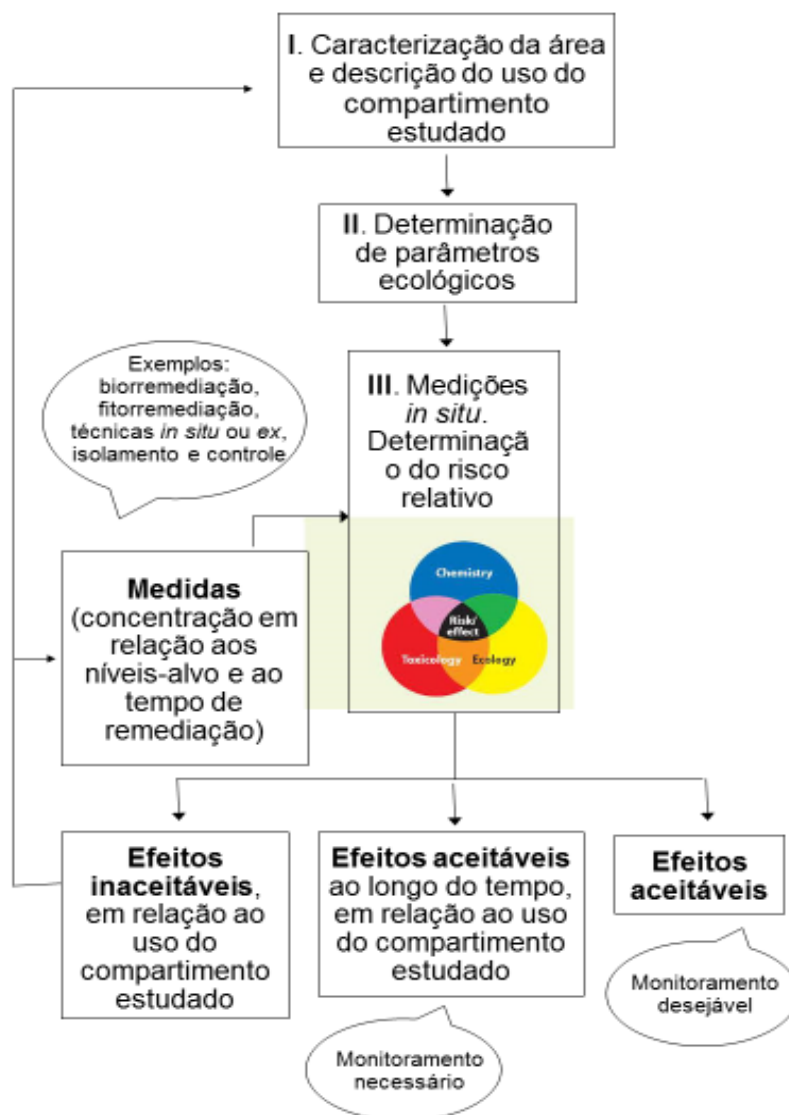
I. Caracterização da área e descrição do uso do compartimento estudado

II. Determinação de parâmetros ecológicos

Exemplos: biorremediação, fitorremediação, técnicas *in situ* ou *ex*, isolamento e controle

III. Medições *in situ*. Determinaçã o do risco relativo

Chemistry

Risk/effect

Toxicology

Ecology

**Medidas** (concentração em relação aos níveis-alvo e ao tempo de remediação)

**Efeitos inaceitáveis**, em relação ao uso do compartimento estudado

**Efeitos aceitáveis** ao longo do tempo, em relação ao uso do compartimento estudado

**Efeitos aceitáveis**

Monitoramento desejável

Monitoramento necessário